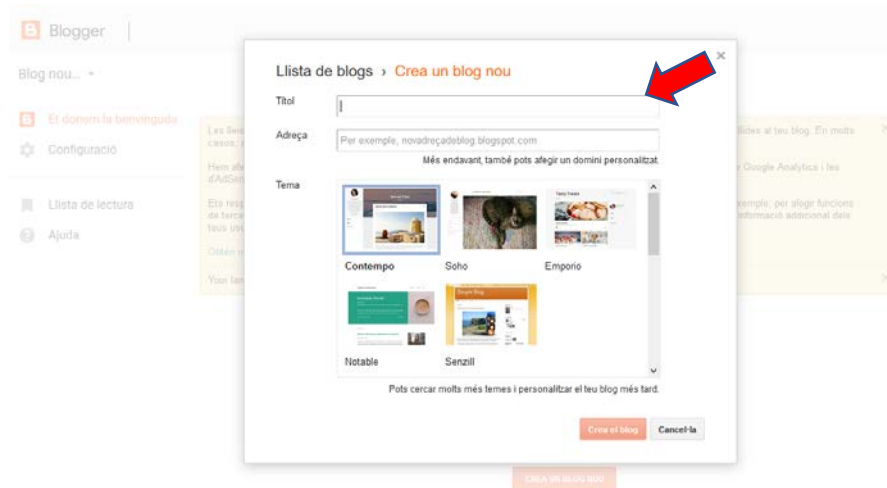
Blogger

Blog nou... ▾

El donem la benvinguda

Configuració

Llista de lectura

Ajuda

Llista de blogs › Crea un blog nou

×

Títol

Adreça

Per exemple, novadreçadeblog.blogspot.com

Més endavant, també pots afegir un domini personalitzat.

Tema

Contempo

Soho

Emporio

Notable

Senzill

Pots cercar molts més temes i personalitzar el teu blog més tard.

Crea el blog

Cancel·la

CREA UN BLOG NOU